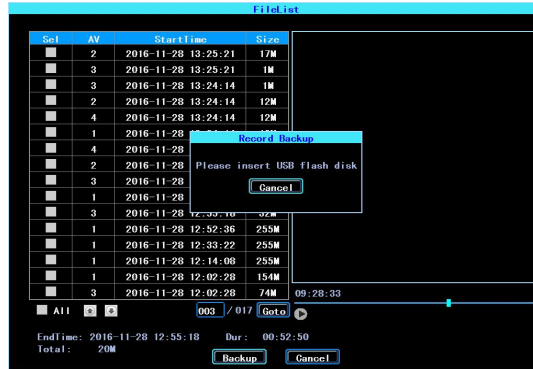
FileList

| Sel | AV | StartTime | Size |
|---|---|---|---|
|  | 2 | 2016-11-28 13:25:21 | 17M |
|  | 3 | 2016-11-28 13:25:21 | 1M |
|  | 3 | 2016-11-28 13:24:14 | 1M |
|  | 2 | 2016-11-28 13:24:14 | 12M |
|  | 4 | 2016-11-28 13:24:14 | 12M |
|  | 1 | 2016-11-28 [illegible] | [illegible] |
|  | 4 | 2016-11-28 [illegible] | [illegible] |
|  | 2 | 2016-11-28 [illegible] | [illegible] |
|  | 3 | 2016-11-28 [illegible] | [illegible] |
|  | 1 | 2016-11-28 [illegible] | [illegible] |
|  | 3 | 2016-11-28 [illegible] | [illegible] |
|  | 1 | 2016-11-28 12:52:36 | 255M |
|  | 1 | 2016-11-28 12:33:22 | 255M |
|  | 1 | 2016-11-28 12:14:08 | 255M |
|  | 1 | 2016-11-28 12:02:28 | 154M |
|  | 3 | 2016-11-28 12:02:28 | 74M |

Record Backup
Please insert USB flash disk
Cancel

09:28:33

All
003 / 017 Goto

EndTime: 2016-11-28 12:55:18 Dur: 00:52:50
Total: 20M
Backup Cancel